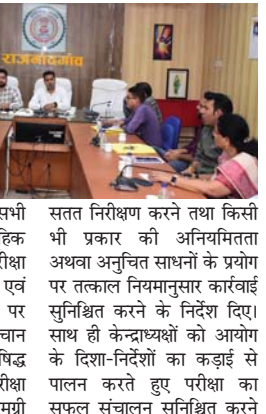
राजनांदगांव

प्रभी
हिक
रीक्षा
एवं
पर
चान
षिद्ध
रीक्षा
मग्री

सतत निरीक्षण करने तथा किसी भी प्रकार की अनियमितता अथवा अनुचित साधनों के प्रयोग पर तत्काल नियमानुसार कार्रवाई सुनिश्चित करने के निर्देश दिए। साथ ही केन्द्राध्यक्षों को आयोग के दिशा-निर्देशों का कड़ाई से पालन करते हुए परीक्षा का सफल संचालन सुनिश्चित करने